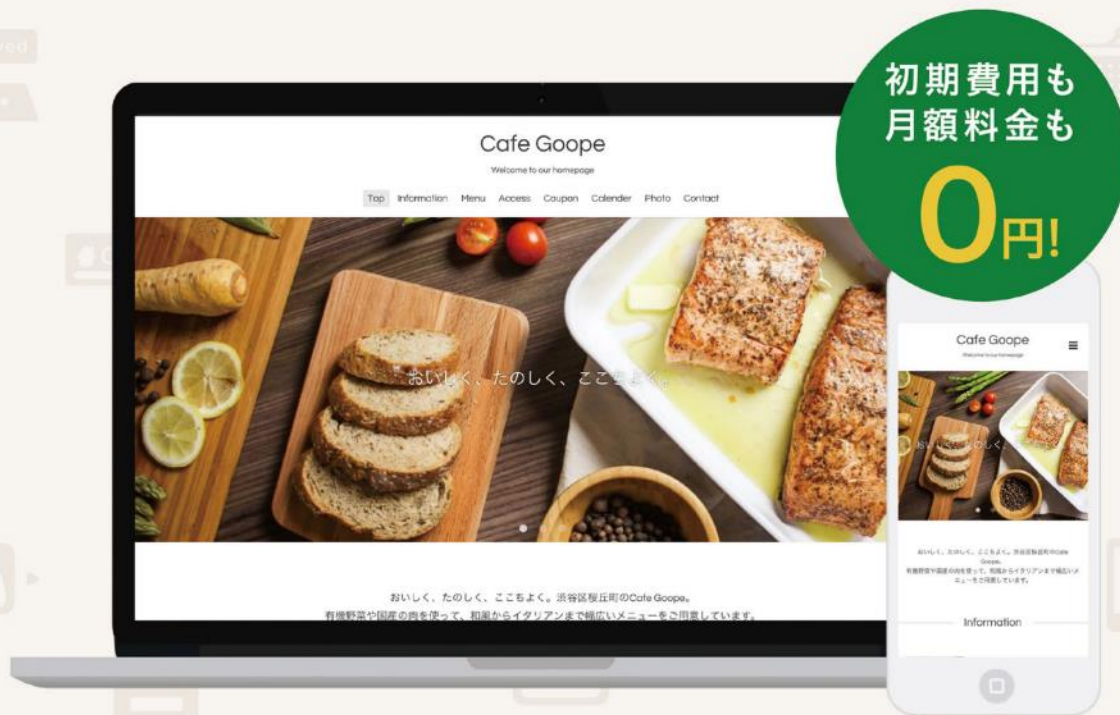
初期費用も
月額料金も
0円!

Cafe Goope
Welcome to our homepage
Top Information Menu Access Coupon Calender Photo Contact

おいしく、たのしく、ここちよく。

おいしく、たのしく、ここちよく。渋谷区桜丘町のCafe Goope。
有機野菜や国産の肉を使って、和風からイタリアンまで幅広いメニューをご用意しています。

Cafe Goope
Welcome to our homepage

おいしく、たのしく、

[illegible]

Information